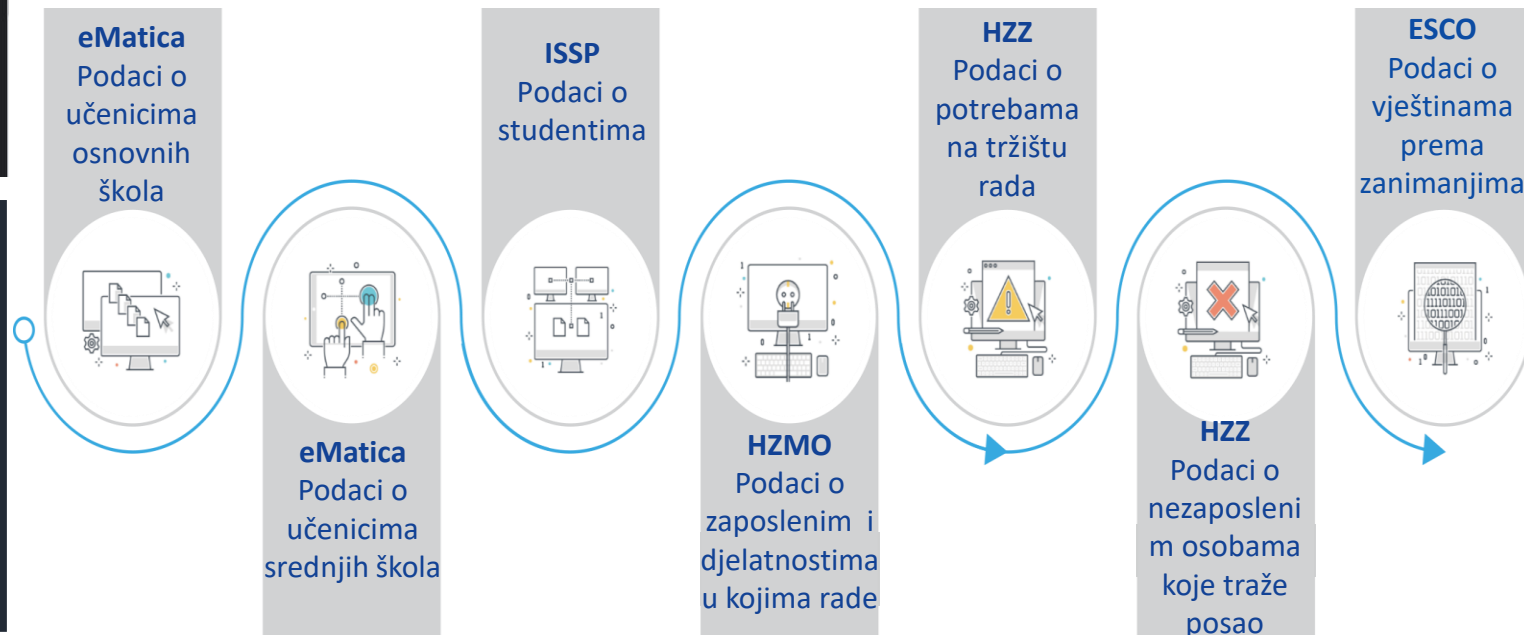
eMatica
Podaci o učenicima osnovnih škola

eMatica
Podaci o učenicima srednjih škola

ISSP
Podaci o studentima

HZMO
Podaci o zaposlenim i djelatnostima u kojima rade

HZZ
Podaci o potrebama na tržištu rada

HZZ
Podaci o nezaposleni m osobama koje traže posao

ESCO
Podaci o vještinama prema zanimanjima